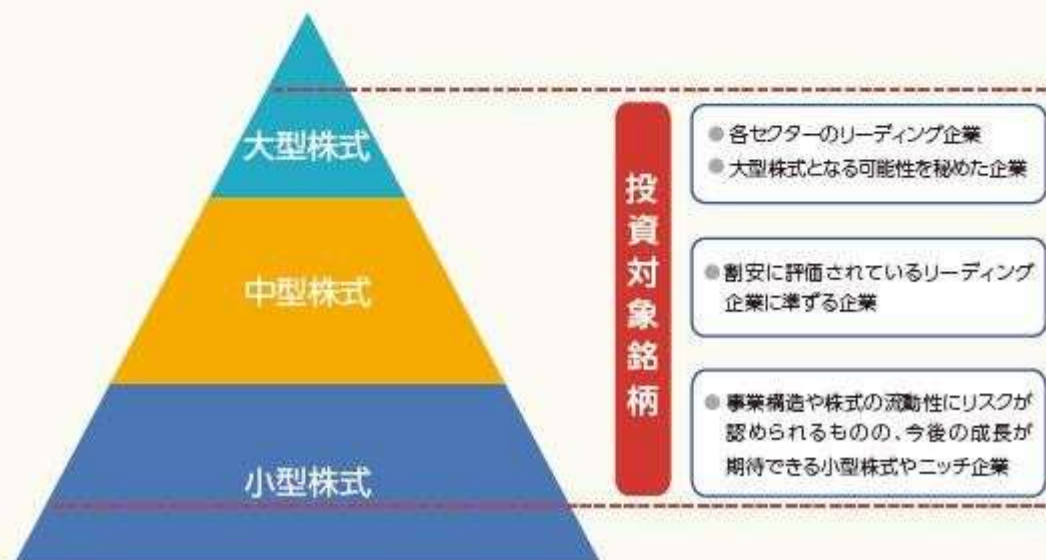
大型株式

中型株式

小型株式

投資対象銘柄

● 各セクターのリーディング企業
● 大型株式となる可能性を秘めた企業

● 割安に評価されているリーディング企業に準ずる企業

● 事業構造や株式の流動性にリスクが認められるものの、今後の成長が期待できる小型株式やニッチ企業